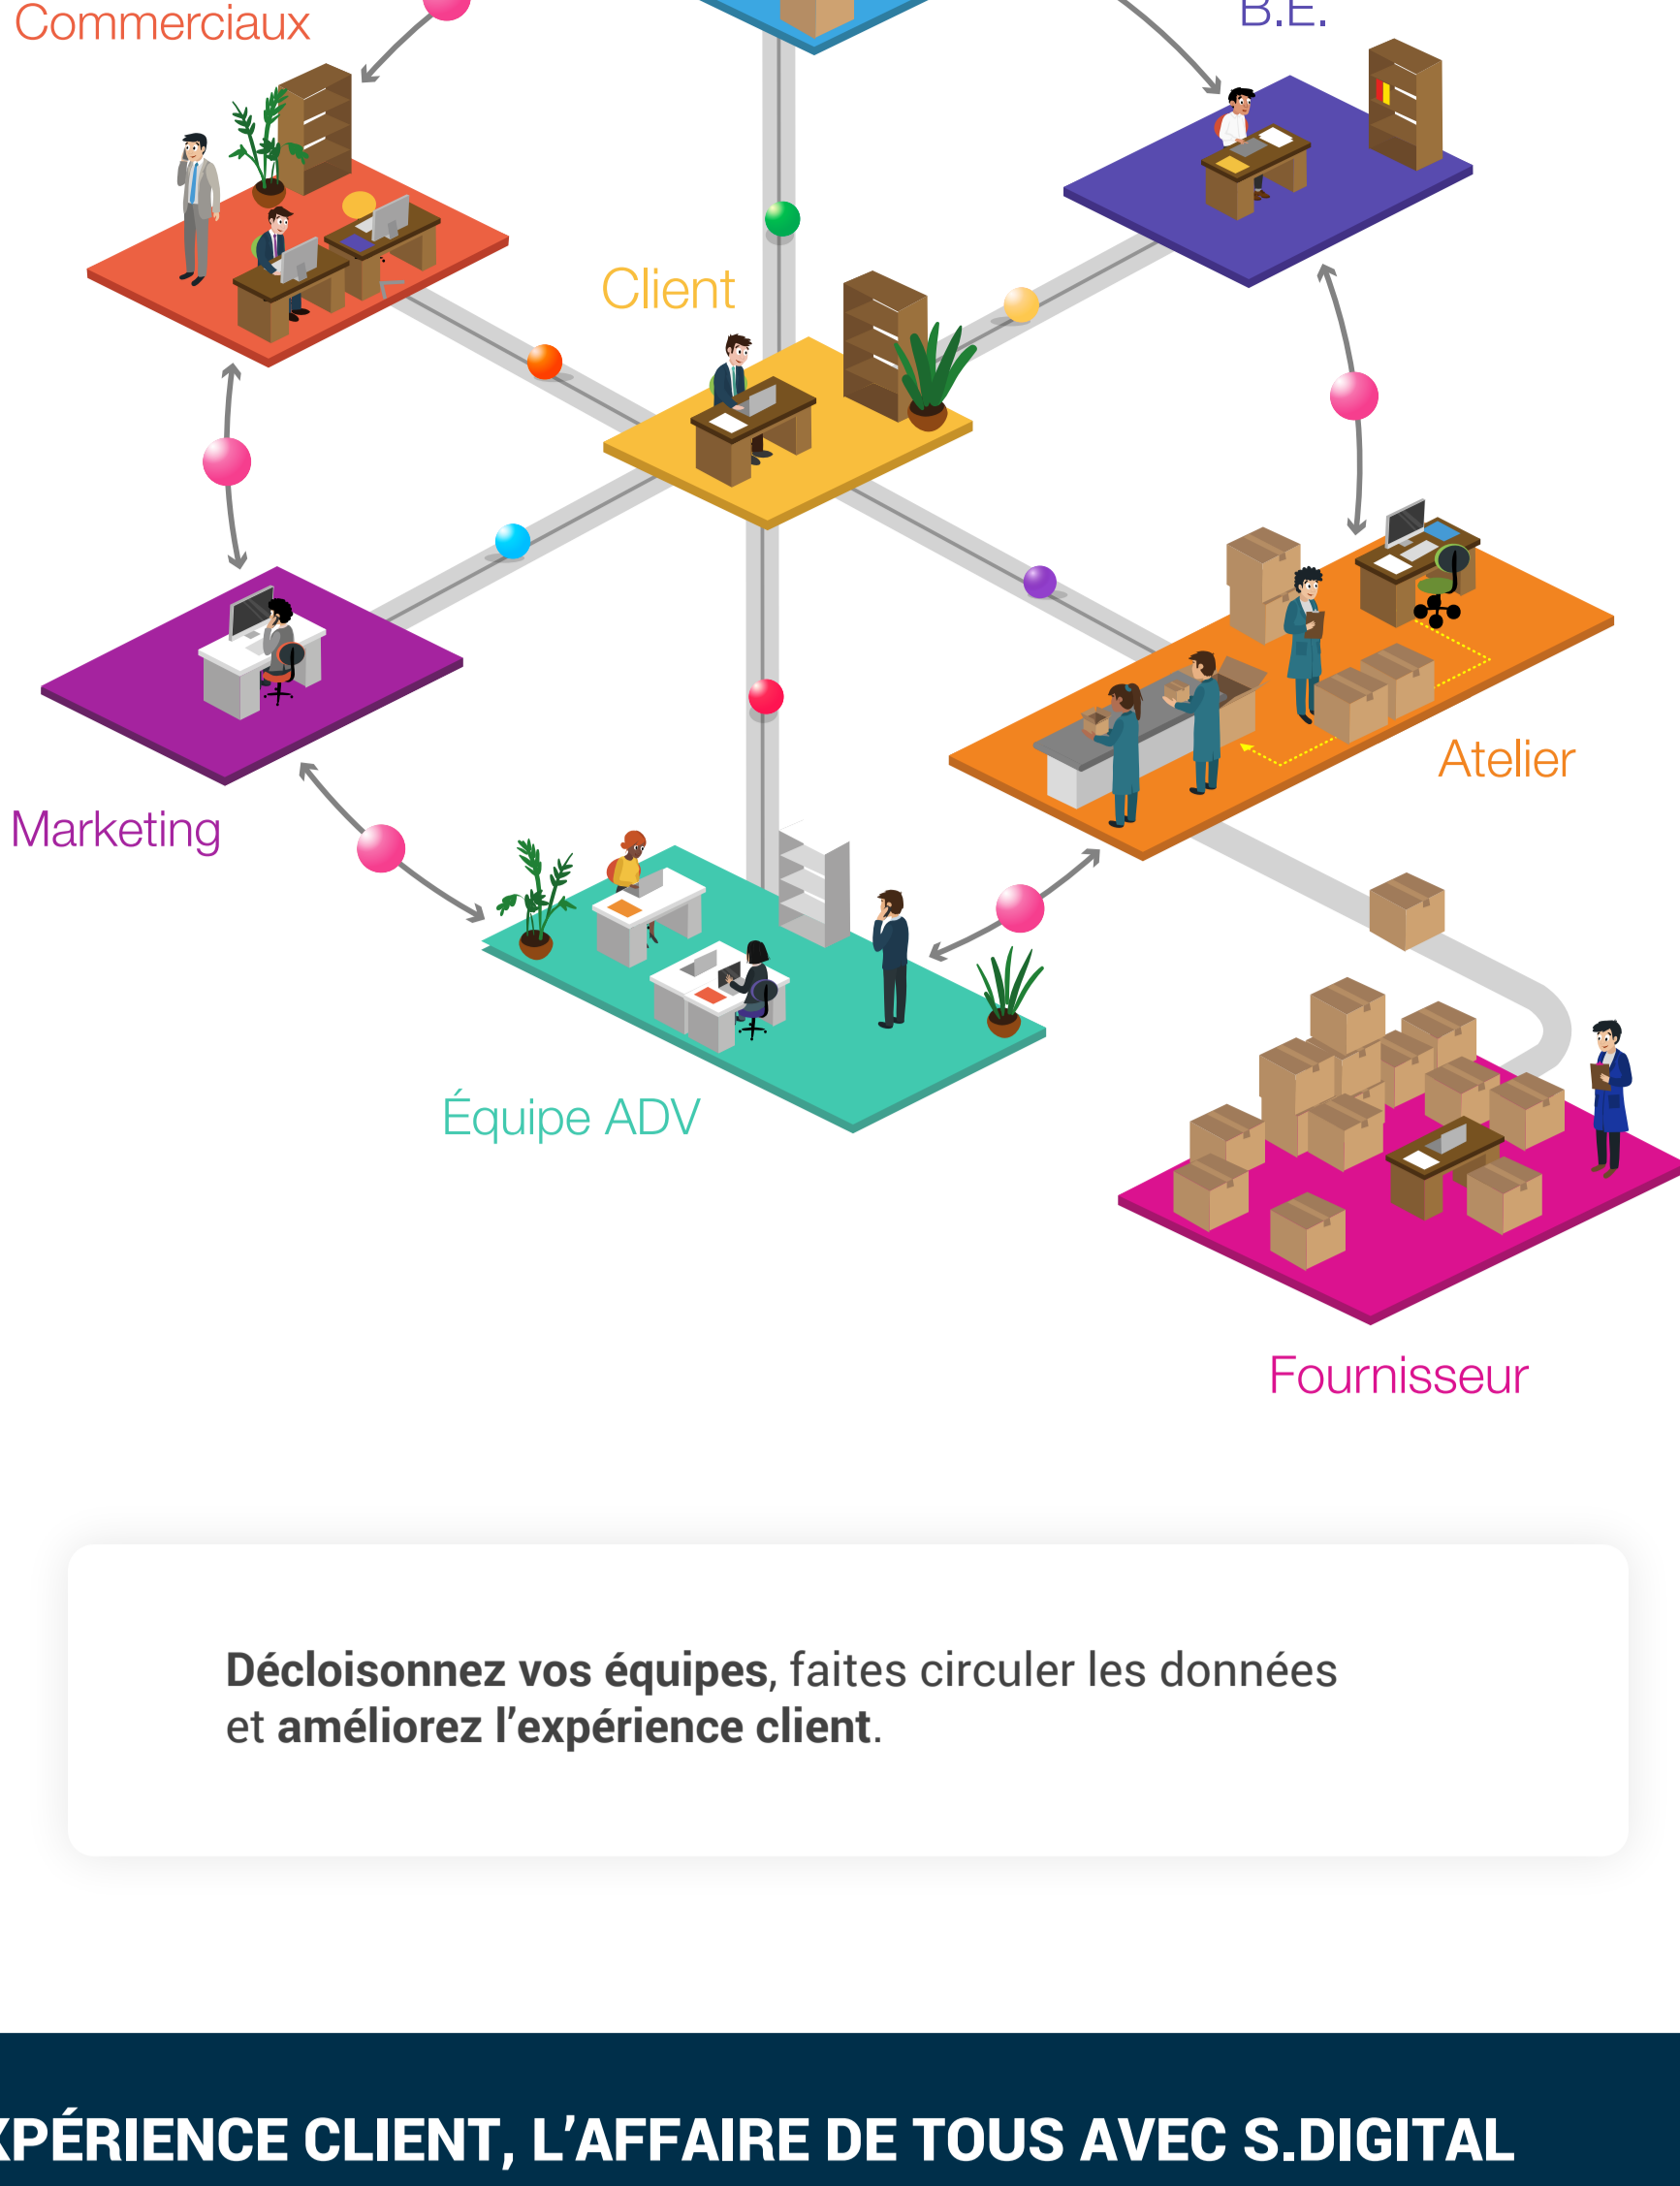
Commerciaux

B.E.

Client

Atelier

Marketing

Équipe ADV

Fournisseur

**Décloisonnez vos équipes**, faites circuler les données et **améliorez l'expérience client**.

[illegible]XPÉRIENCE CLIENT, L'AFFAIRE DE TOUS AVEC S.DIGITAL